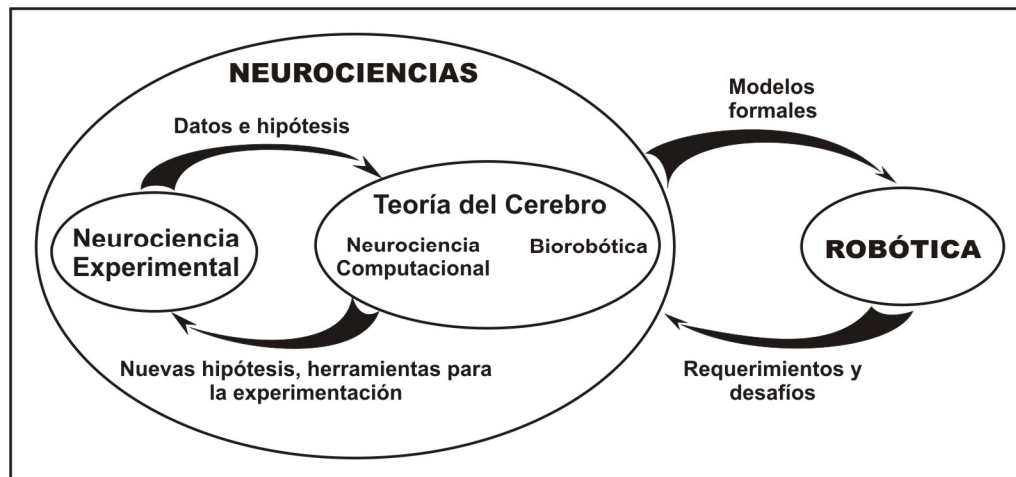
NEUROCIENCIAS

Datos e hipótesis

Modelos formales

Neurociencia Experimental

Teoría del Cerebro

Neurociencia Computacional

Biorobótica

ROBÓTICA

Nuevas hipótesis, herramientas para la experimentación

Requerimientos y desafíos